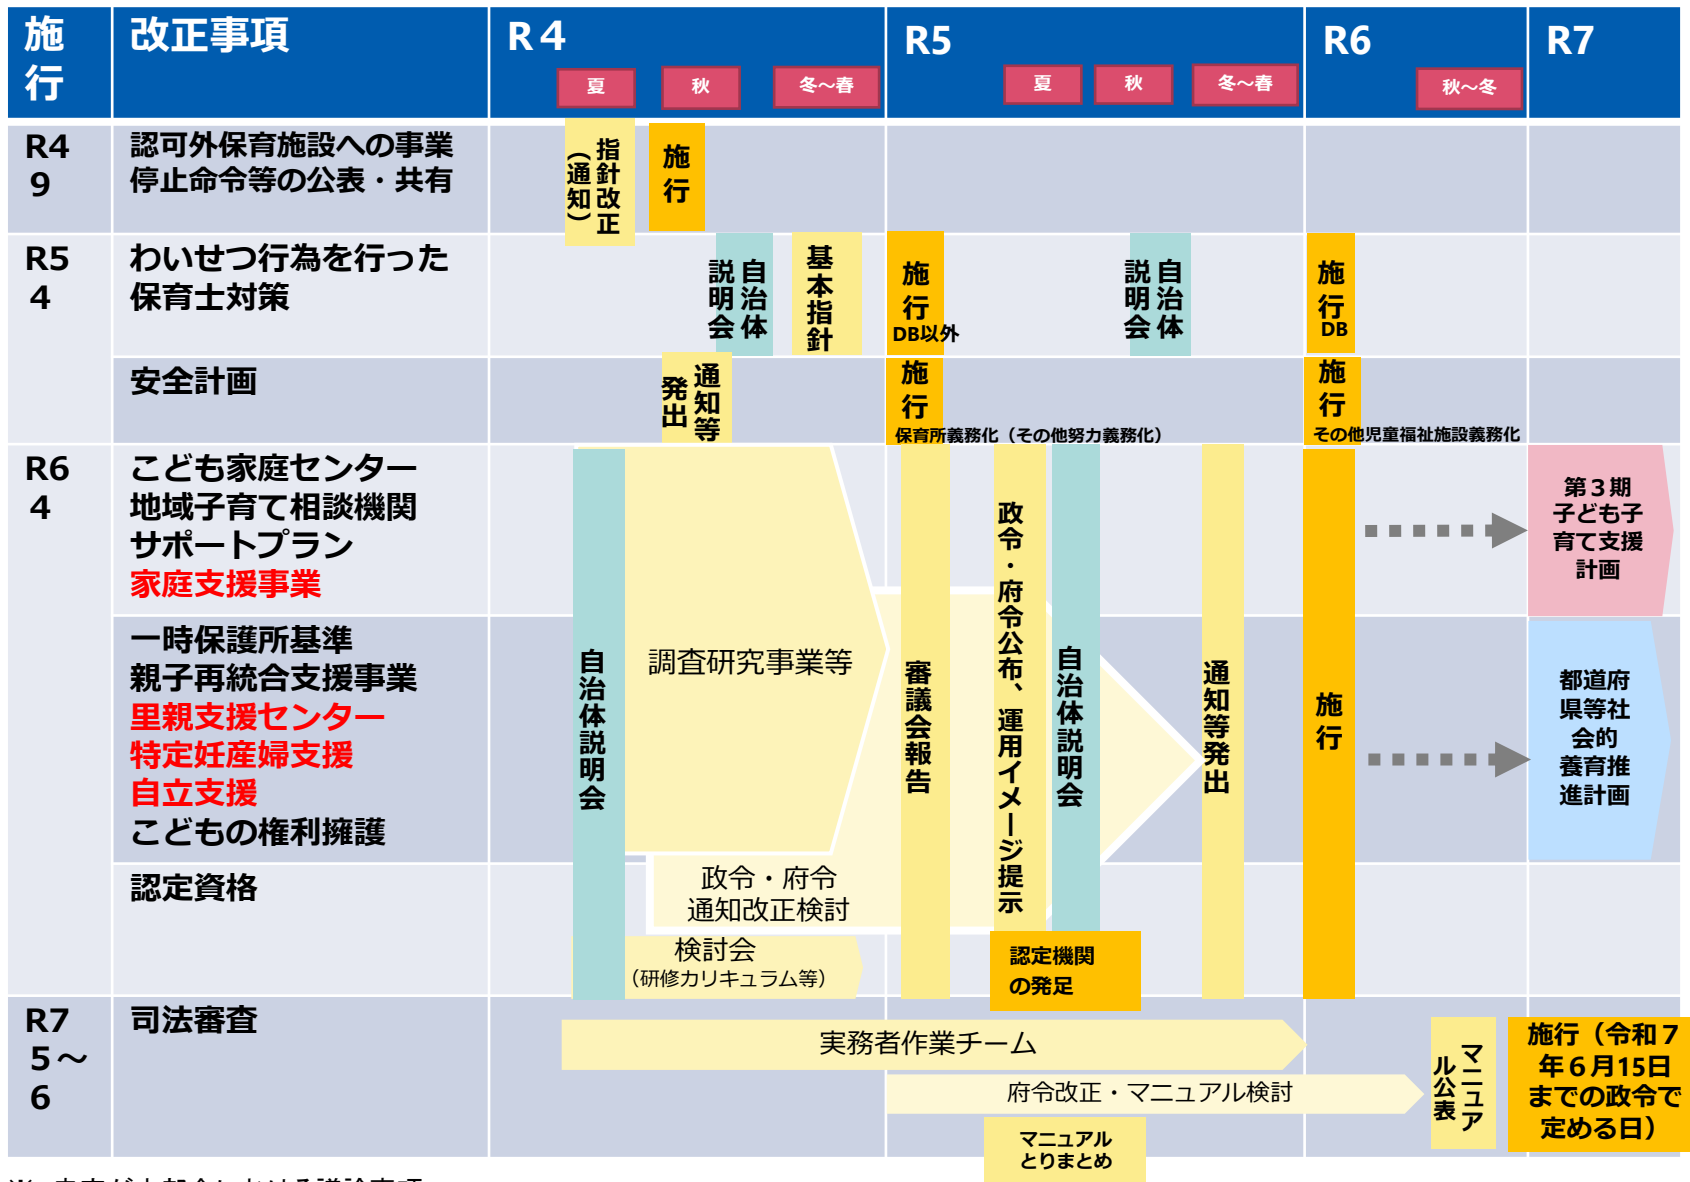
| 施行 | 改正事項 | R４ | R5 | R6 | R7 |
|---|---|---|---|---|---|
| | | 夏 秋 冬～春 | 夏 秋 冬～春 | 秋～冬 | |
| R4 9 | 認可外保育施設への事業停止命令等の公表・共有 | 指針改正（通知） 施行 | | | |
| R5 4 | わいせつ行為を行った保育士対策 | 自治体説明会 基本指針 | 施行 DB以外 自治体説明会 | 施行 DB | |
| | 安全計画 | 通知等発出 | 施行 保育所義務化（その他努力義務化） | 施行 その他児童福祉施設義務化 | |
| R6 4 | こども家庭センター 地域子育て相談機関 サポートプラン 家庭支援事業 | | | | 第３期子ども子育て支援計画 |
| | 一時保護所基準 親子再統合支援事業 里親支援センター 特定妊産婦支援 自立支援 こどもの権利擁護 | 自治体説明会 調査研究事業等 | 審議会報告 政令・府令公布、運用イメージ提示 自治体説明会 通知等発出 | 施行 | 都道府県等社会的養育推進計画 |
| | 認定資格 | 政令・府令 通知改正検討 検討会（研修カリキュラム等） | 認定機関の発足 | | |
| R7 5～6 | 司法審査 | 実務者作業チーム | 府令改正・マニュアル検討 マニュアルとりまとめ | マニュアル公表 | 施行（令和７年６月15日までの政令で定める日） |

※ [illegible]